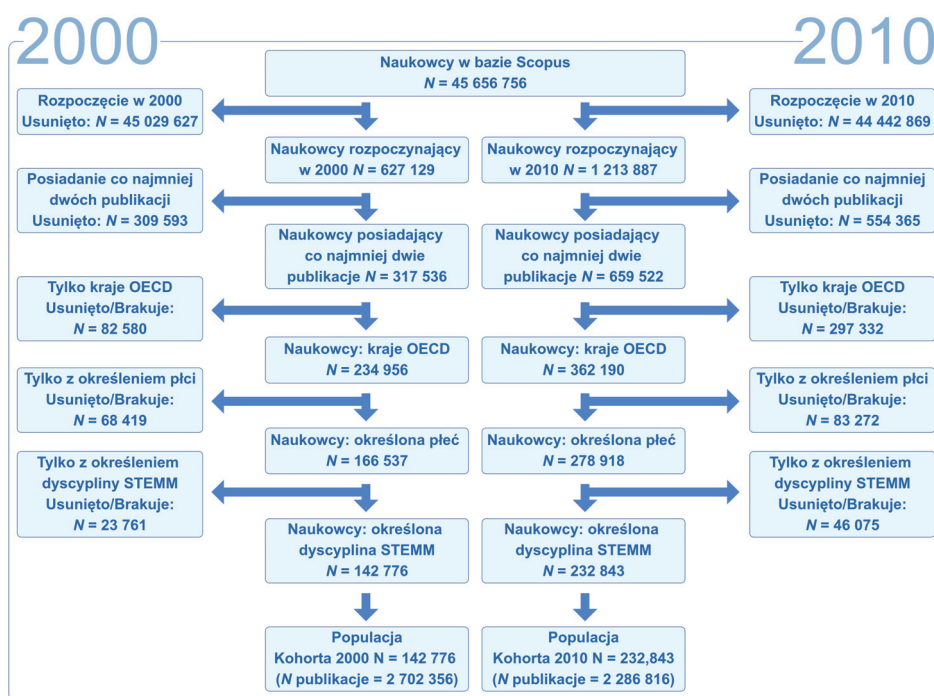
2000

2010

Naukowcy w bazie Scopus
*N* = 45 656 756

Rozpoczęcie w 2000
Usunięto: *N* = 45 029 627

Naukowcy rozpoczynający w 2000 *N* = 627 129

Posiadanie co najmniej dwóch publikacji
Usunięto: *N* = 309 593

Naukowcy posiadający co najmniej dwie publikacje *N* = 317 536

Tylko kraje OECD
Usunięto/Brakuje:
*N* = 82 580

Naukowcy: kraje OECD
*N* = 234 956

Tylko z określeniem płci
Usunięto/Brakuje:
*N* = 68 419

Naukowcy: określona płeć
*N* = 166 537

Tylko z określeniem dyscypliny STEMM
Usunięto/Brakuje:
*N* = 23 761

Naukowcy: określona dyscyplina STEMM
*N* = 142 776

Populacja
Kohorta 2000 N = 142 776
(*N* publikacje = 2 702 356)

Rozpoczęcie w 2010
Usunięto: *N* = 44 442 869

Naukowcy rozpoczynający w 2010 *N* = 1 213 887

Posiadanie co najmniej dwóch publikacji
Usunięto: *N* = 554 365

Naukowcy posiadający co najmniej dwie publikacje *N* = 659 522

Tylko kraje OECD
Usunięto/Brakuje:
*N* = 297 332

Naukowcy: kraje OECD
*N* = 362 190

Tylko z określeniem płci
Usunięto/Brakuje:
*N* = 83 272

Naukowcy: określona płeć
*N* = 278 918

Tylko z określeniem dyscypliny STEMM
Usunięto/Brakuje:
*N* = 46 075

Naukowcy: określona dyscyplina STEMM
*N* = 232 843

Populacja
Kohorta 2010 N = 232,843
(*N* publikacje = 2 286 816)